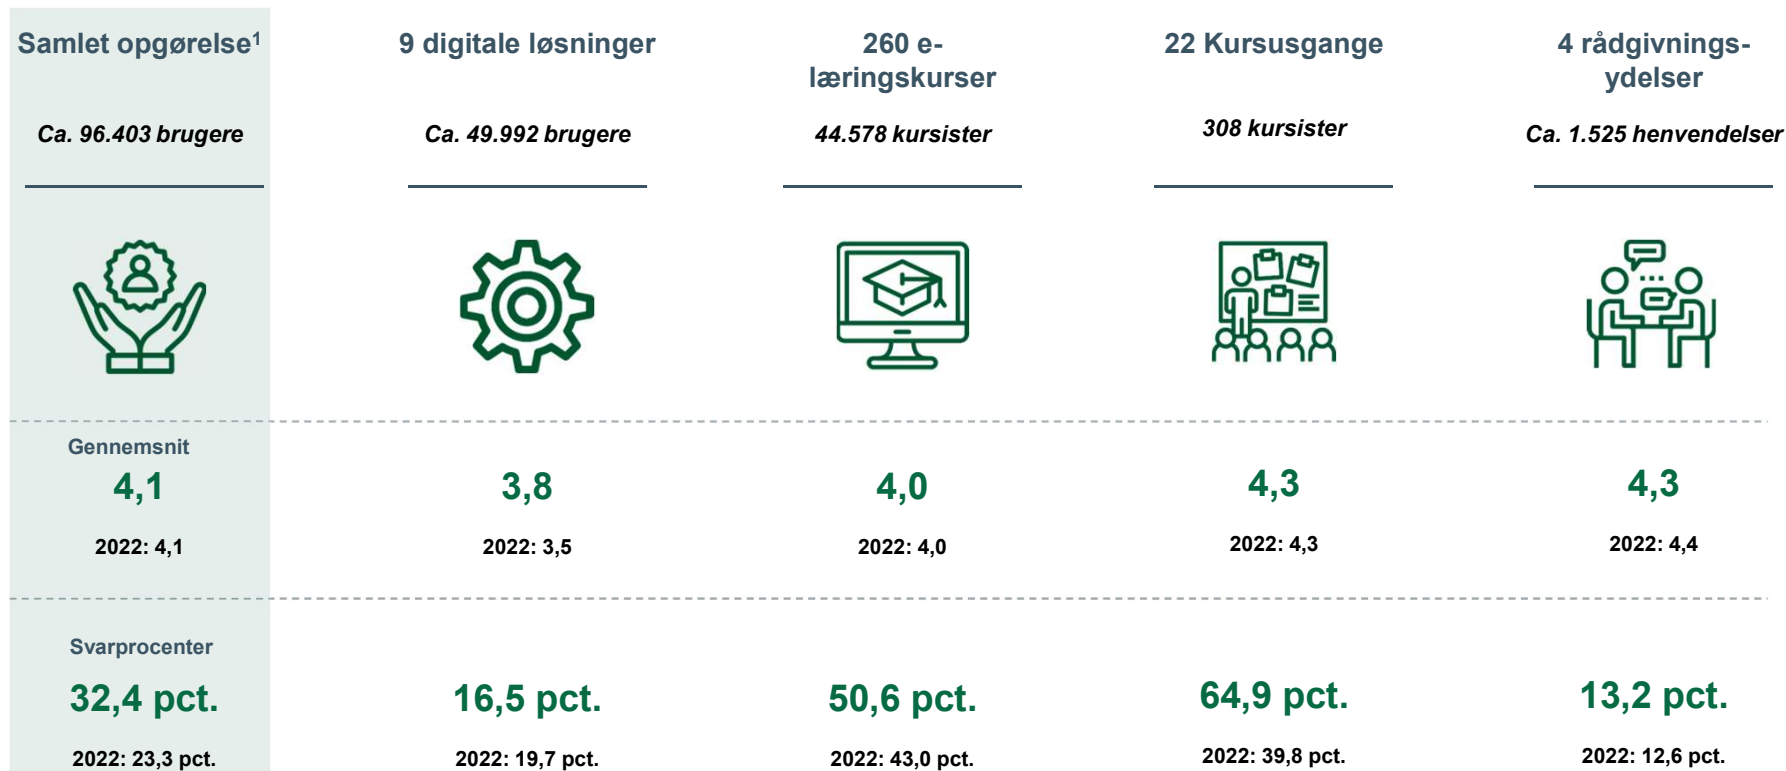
| Samlet opgørelse$^1$ | 9 digitale løsninger | 260 e-læringskurser | 22 Kursusgange | 4 rådgivnings-ydelser |
|---|---|---|---|---|
| *Ca. 96.403 brugere* | *Ca. 49.992 brugere* | *44.578 kursister* | *308 kursister* | *Ca. 1.525 henvendelser* |
| Gennemsnit 4,1 2022: 4,1 | 3,8 2022: 3,5 | 4,0 2022: 4,0 | 4,3 2022: 4,3 | 4,3 2022: 4,4 |
| Svarprocenter 32,4 pct. 2022: 23,3 pct. | 16,5 pct. 2022: 19,7 pct. | 50,6 pct. 2022: 43,0 pct. | 64,9 pct. 2022: 39,8 pct. | 13,2 pct. 2022: 12,6 pct. |